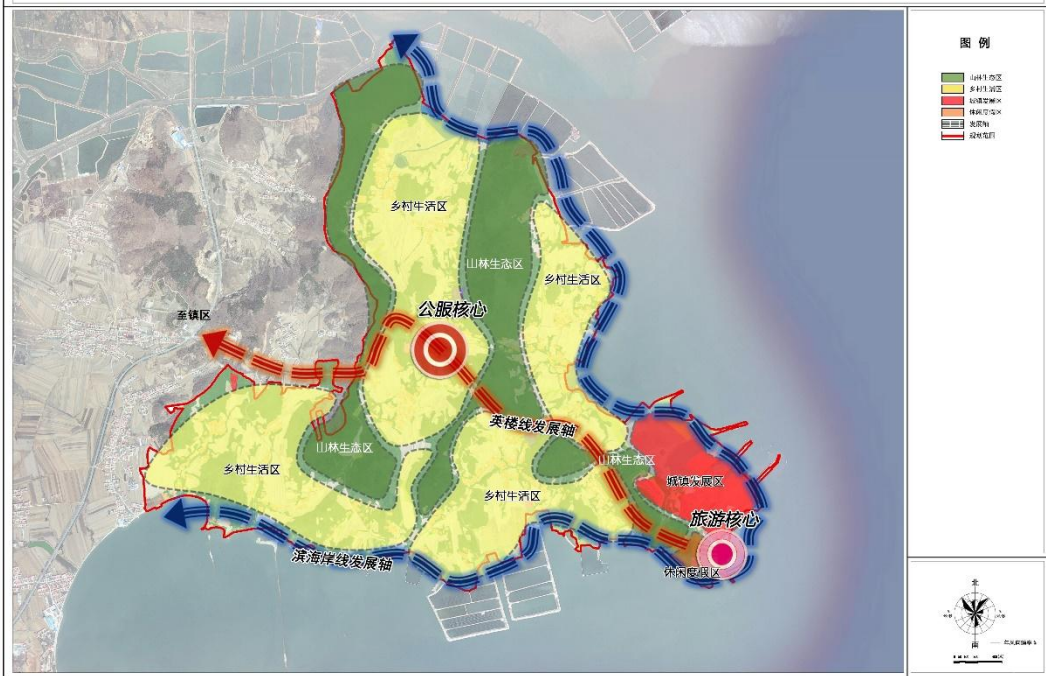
图 例

山林生态区
乡村生活区
城镇发展区
休闲度假区
发展轴
规划范围

乡村生活区
山林生态区
乡村生活区
公服核心
圣镇区
英楼线发展轴
山林生态区
山林生态区
城镇发展区
乡村生活区
乡村生活区
旅游核心
滨海岸线发展轴
休闲度假区

北
南
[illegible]